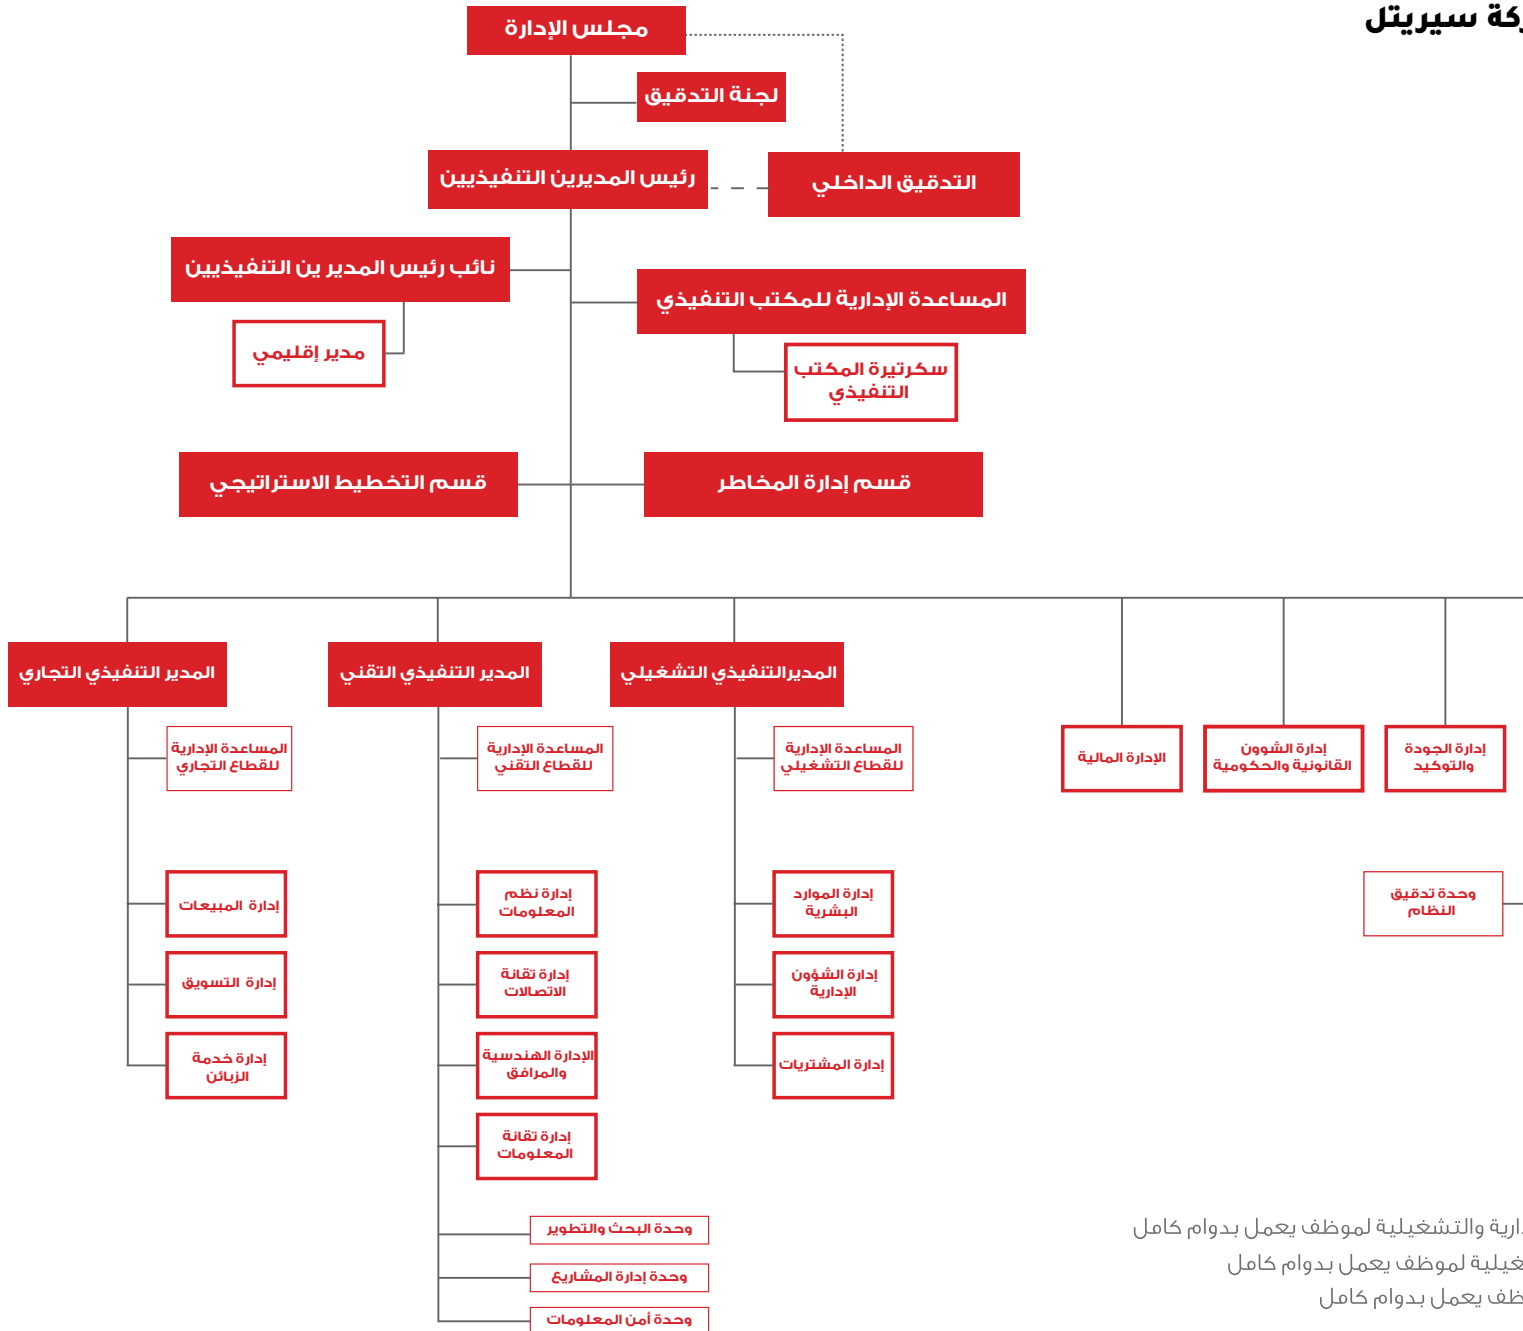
كة سيريتل

مجلس الإدارة

لجنة التدقيق

رئيس المديرين التنفيذيين

التدقيق الداخلي

نائب رئيس المدير ين التنفيذيين

المساعدة الإدارية للمكتب التنفيذي

مدير إقليمي

سكرتيرة المكتب التنفيذي

قسم التخطيط الاستراتيجي

قسم إدارة المخاطر

المدير التنفيذي التجاري

المدير التنفيذي التقني

المديرالتنفيذي التشغيلي

المساعدة الإدارية للقطاع التجاري

المساعدة الإدارية للقطاع التقني

المساعدة الإدارية للقطاع التشغيلي

الإدارة المالية

إدارة الشوون القانونية والحكومية

إدارة الجودة والتوكيد

وحدة تدقيق النظام

إدارة المبيعات

إدارة التسويق

إدارة خدمة الزبائن

إدارة نظم المعلومات

إدارة تقانة الاتصالات

الإدارة الهندسية والمرافق

إدارة تقانة المعلومات

وحدة البحث والتطوير

وحدة إدارة المشاريع

وحدة أمن المعلومات

إدارة الموارد البشرية

إدارة الشؤون الإدارية

إدارة المشتريات

ارية والتشغيلية لموظف يعمل بدوام كامل

غيلية لموظف يعمل بدوام كامل

ظف يعمل بدوام كامل